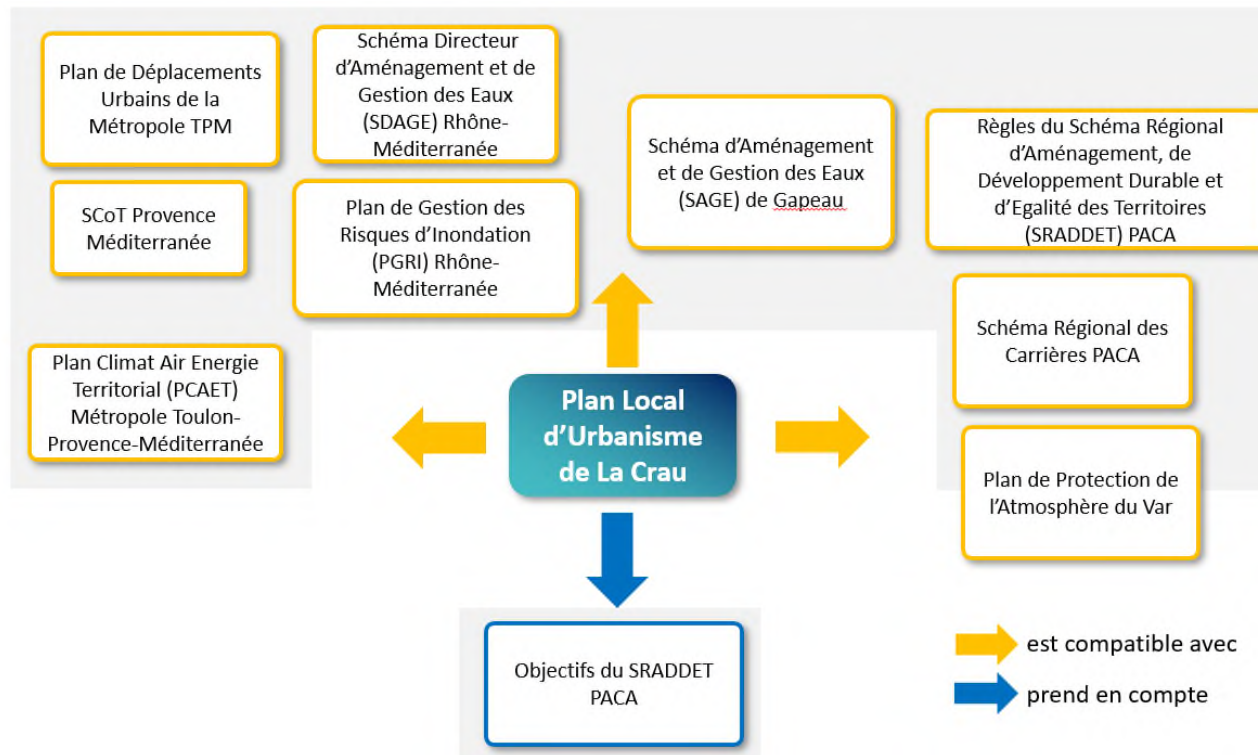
Plan de Déplacements Urbains de la Métropole TPM

Schéma Directeur d'Aménagement et de Gestion des Eaux (SDAGE) Rhône-Méditerranée

Schéma d'Aménagement et de Gestion des Eaux (SAGE) de Gapeau

Règles du Schéma Régional d'Aménagement, de Développement Durable et d'Egalité des Territoires (SRADDET) PACA

SCoT Provence Méditerranée

Plan de Gestion des Risques d'Inondation (PGRI) Rhône-Méditerranée

Schéma Régional des Carrières PACA

Plan Climat Air Energie Territorial (PCAET) Métropole Toulon-Provence-Méditerranée

Plan Local d'Urbanisme de La Crau

Plan de Protection de l'Atmosphère du Var

Objectifs du SRADDET PACA

est compatible avec

prend en compte